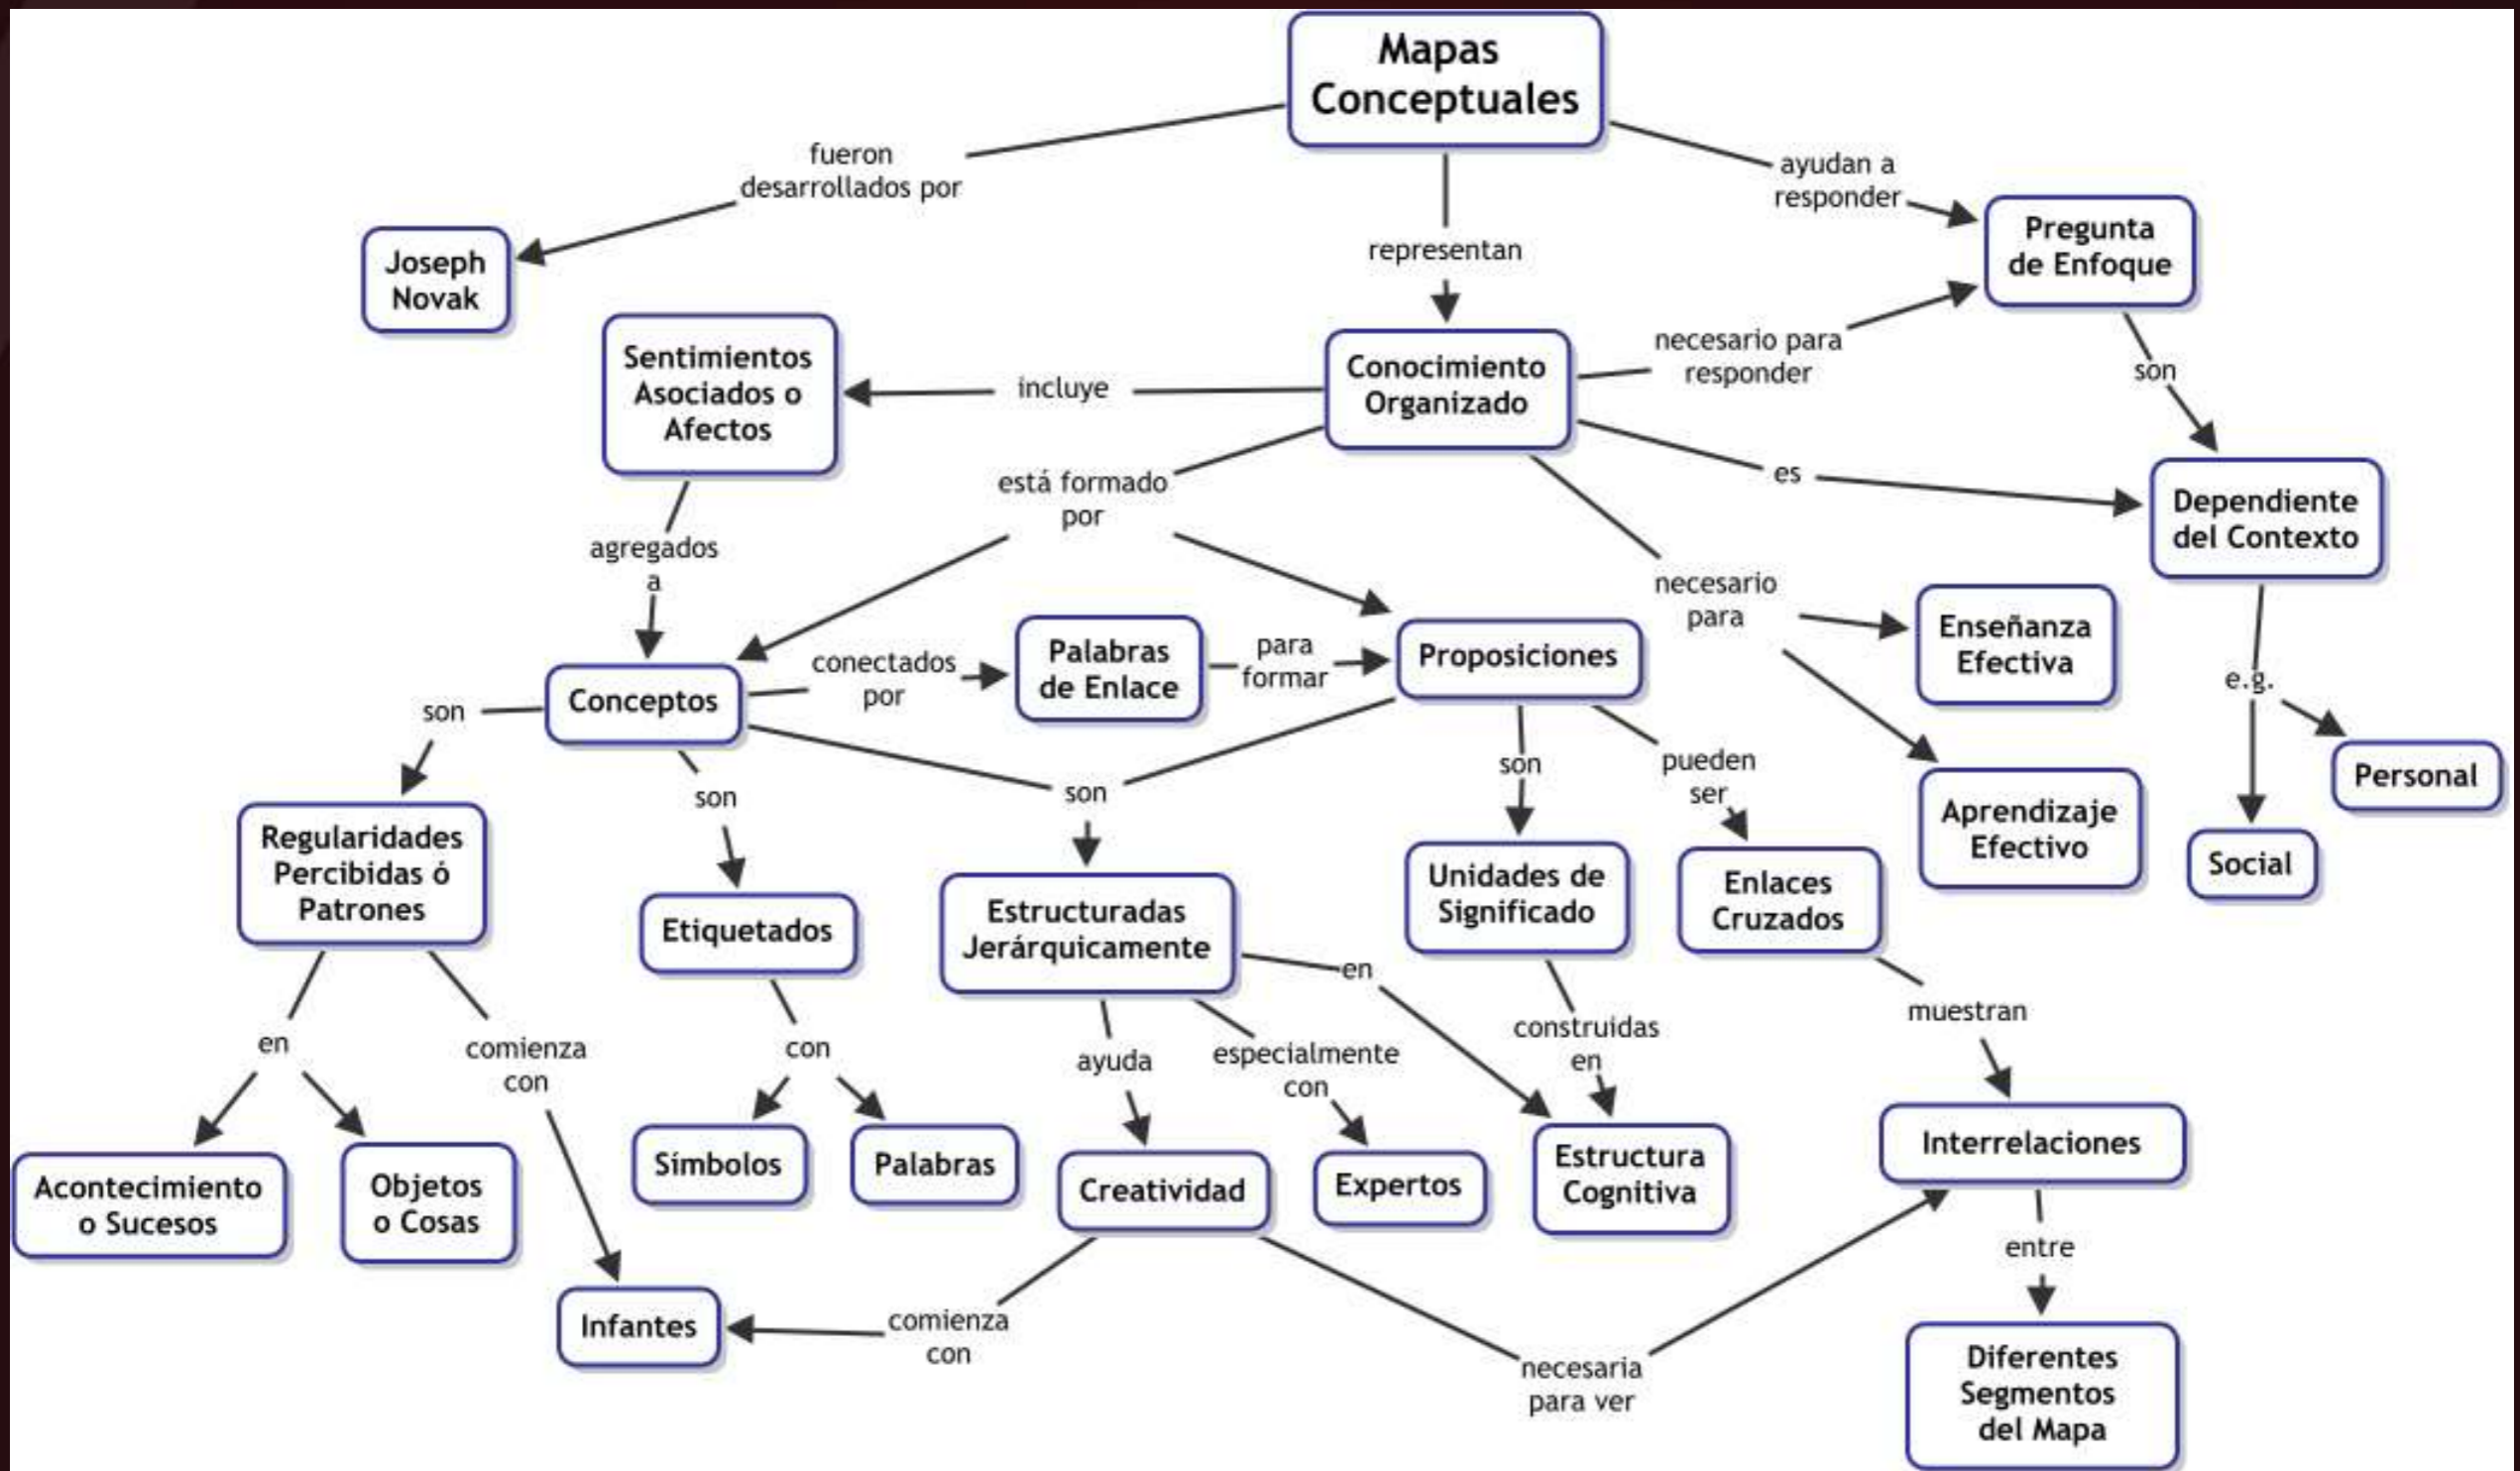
Mapas Conceptuales

fueron desarrollados por

Joseph Novak

representan

ayudan a responder

Pregunta de Enfoque

Conocimiento Organizado

necesario para responder

son

Sentimientos Asociados o Afectos

incluye

está formado por

es

Dependiente del Contexto

agregados a

necesario para

Enseñanza Efectiva

Conceptos

conectados por

Palabras de Enlace

para formar

Proposiciones

e.g.

son

Personal

son

son

son

pueden ser

Aprendizaje Efectivo

Social

Regularidades Percibidas ó Patrones

Etiquetados

Estructuradas Jerárquicamente

Unidades de Significado

Enlaces Cruzados

en

comienza con

con

en

ayuda

especialmente con

construidas en

muestran

Acontecimiento o Sucesos

Objetos o Cosas

Símbolos

Palabras

Creatividad

Expertos

Estructura Cognitiva

Interrelaciones

entre

Infantes

comienza con

necesaria para ver

Diferentes Segmentos del Mapa